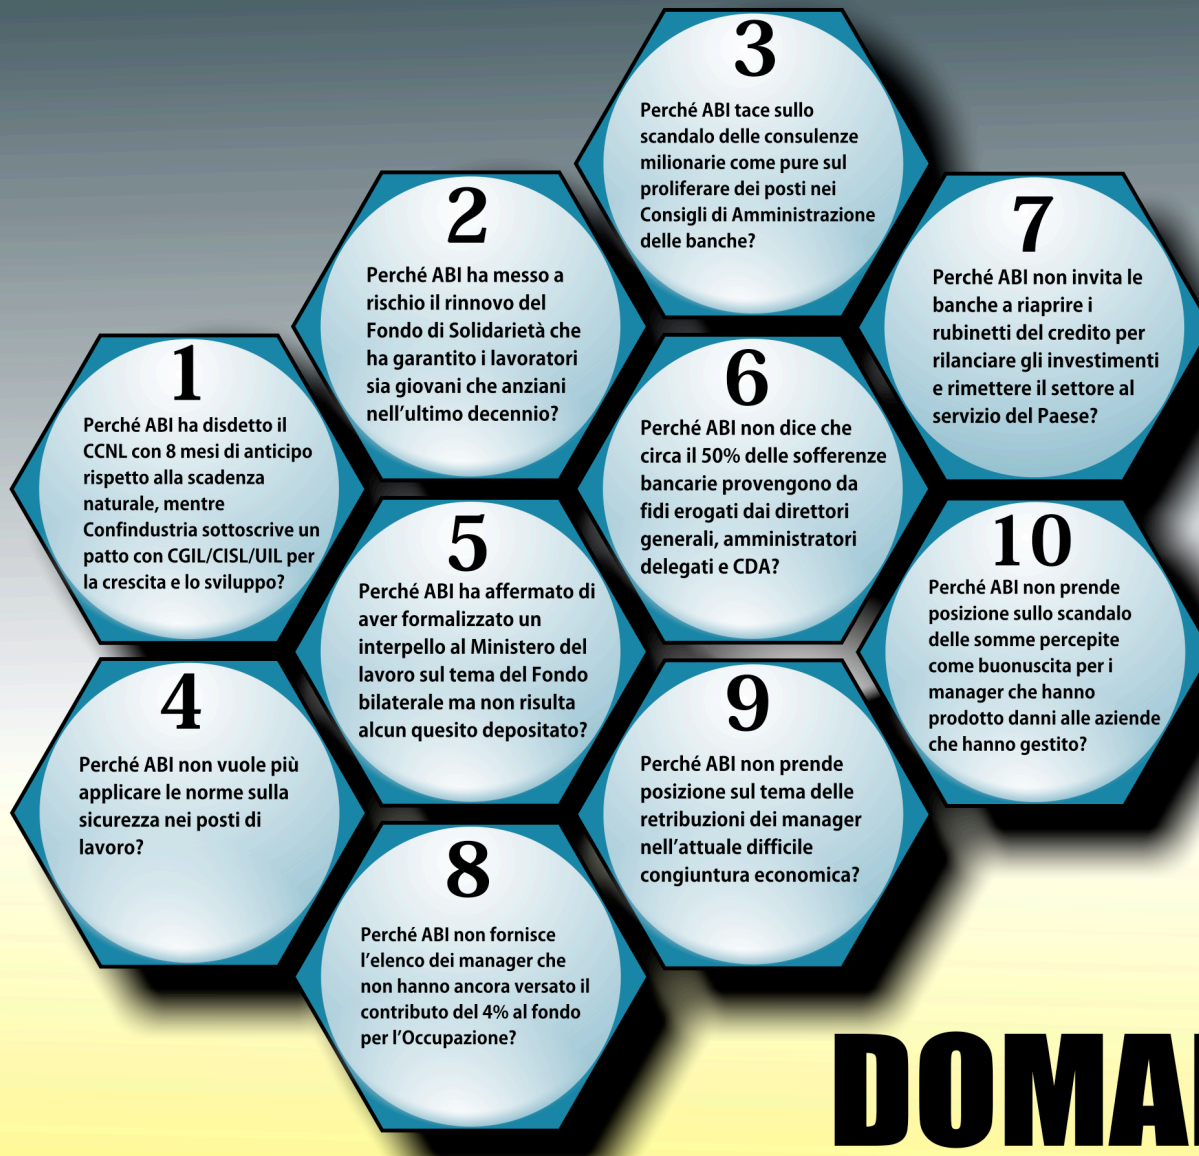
1
Perché ABI ha disdetto il CCNL con 8 mesi di anticipo rispetto alla scadenza naturale, mentre Confindustria sottoscrive un patto con CGIL/CISL/UIL per la crescita e lo sviluppo?

2
Perché ABI ha messo a rischio il rinnovo del Fondo di Solidarietà che ha garantito i lavoratori sia giovani che anziani nell'ultimo decennio?

3
Perché ABI tace sullo scandalo delle consulenze milionarie come pure sul proliferare dei posti nei Consigli di Amministrazione delle banche?

4
Perché ABI non vuole più applicare le norme sulla sicurezza nei posti di lavoro?

5
Perché ABI ha affermato di aver formalizzato un interpello al Ministero del lavoro sul tema del Fondo bilaterale ma non risulta alcun quesito depositato?

6
Perché ABI non dice che circa il 50% delle sofferenze bancarie provengono da fidi erogati dai direttori generali, amministratori delegati e CDA?

7
Perché ABI non invita le banche a riaprire i rubinetti del credito per rilanciare gli investimenti e rimettere il settore al servizio del Paese?

8
Perché ABI non fornisce l'elenco dei manager che non hanno ancora versato il contributo del 4% al fondo per l'Occupazione?

9
Perché ABI non prende posizione sul tema delle retribuzioni dei manager nell'attuale difficile congiuntura economica?

10
Perché ABI non prende posizione sullo scandalo delle somme percepite come buonuscita per i manager che hanno prodotto danni alle aziende che hanno gestito?

DOMA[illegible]